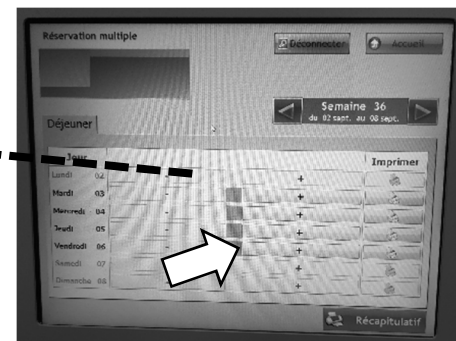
Réservation multiple

Déconnecter

Accueil

Semaine 36
du 02 sept. au 08 sept.

Déjeuner

| Jour | | | | Imprimer |
|---|---|---|---|---|
| Lundi | 02 | - | + | |
| Mardi | 03 | - | + | |
| Mercredi | 04 | - | + | |
| Jeudi | 05 | - | + | |
| Vendredi | 06 | - | + | |
| Samedi | 07 | - | + | |
| Dimanche | 08 | - | + | |

Récapitulatif